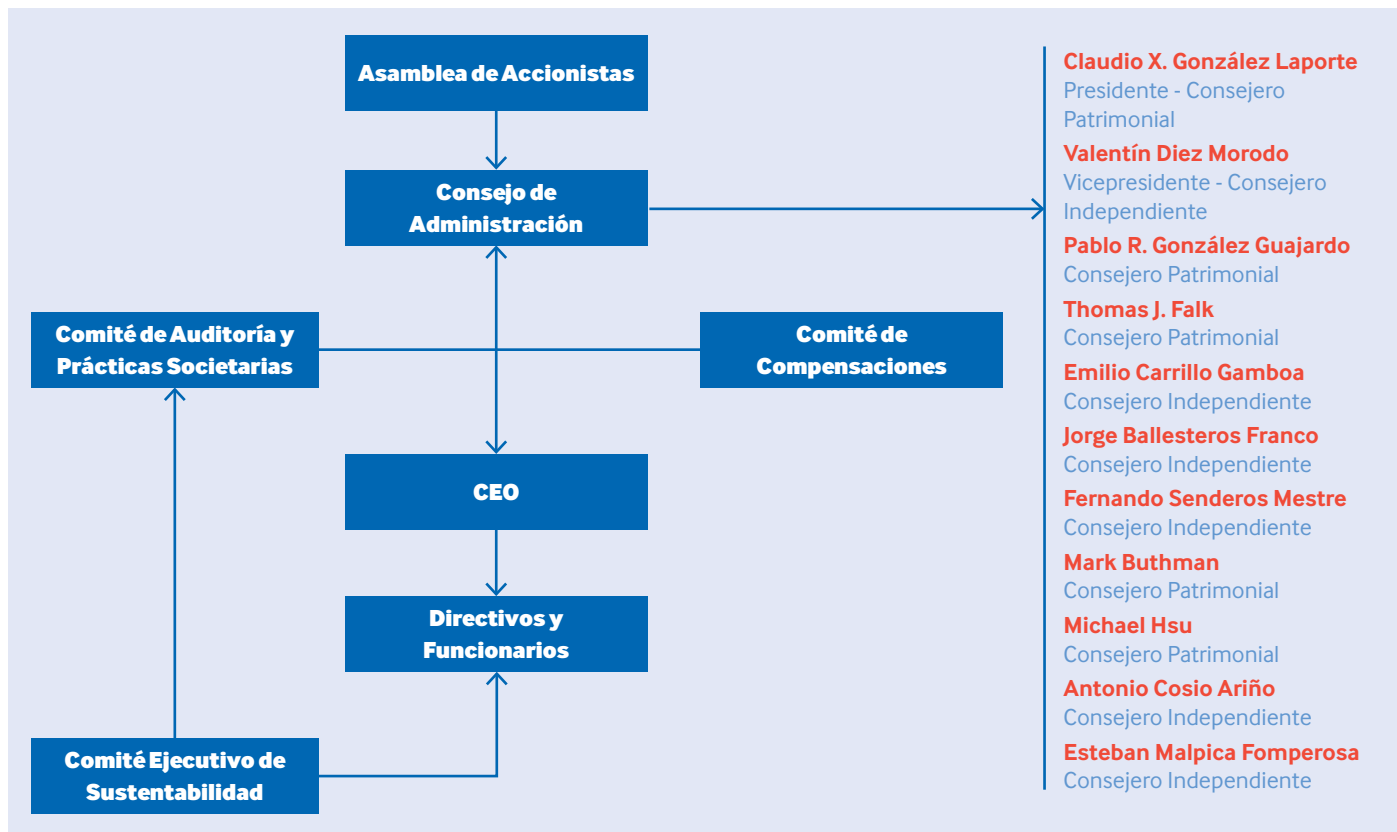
Asamblea de Accionistas

Consejo de Administración

Comité de Auditoría y Prácticas Societarias

Comité de Compensaciones

CEO

Directivos y Funcionarios

Comité Ejecutivo de Sustentabilidad

Claudio X. González Laporte
Presidente - Consejero Patrimonial

Valentín Diez Morodo
Vicepresidente - Consejero Independiente

Pablo R. González Guajardo
Consejero Patrimonial

Thomas J. Falk
Consejero Patrimonial

Emilio Carrillo Gamboa
Consejero Independiente

Jorge Ballesteros Franco
Consejero Independiente

Fernando Senderos Mestre
Consejero Independiente

Mark Buthman
Consejero Patrimonial

Michael Hsu
Consejero Patrimonial

Antonio Cosio Ariño
Consejero Independiente

Esteban Malpica Fomperosa
Consejero Independiente